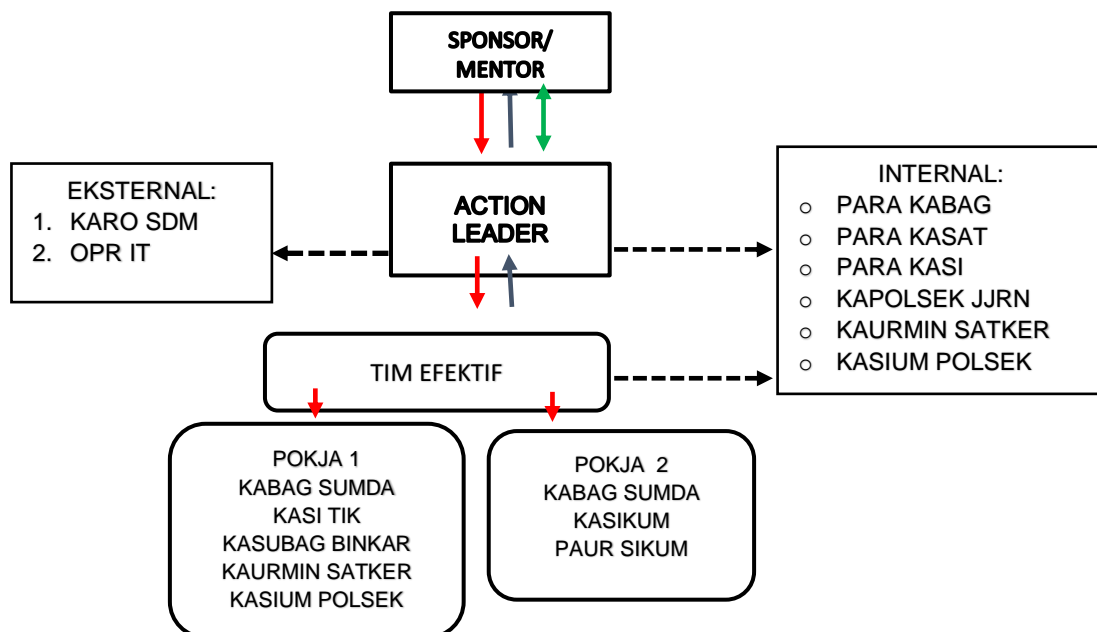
SPONSOR/
MENTOR

EKSTERNAL:
1. KARO SDM
2. OPR IT

ACTION
LEADER

INTERNAL:
○ PARA KABAG
○ PARA KASAT
○ PARA KASI
○ KAPOLSEK JJRN
○ KAURMIN SATKER
○ KASIUM POLSEK

TIM EFEKTIF

POKJA 1
KABAG SUMDA
KASI TIK
KASUBAG BINKAR
KAURMIN SATKER
KASIUM POLSEK

POKJA 2
KABAG SUMDA
KASIKUM
PAUR SIKUM